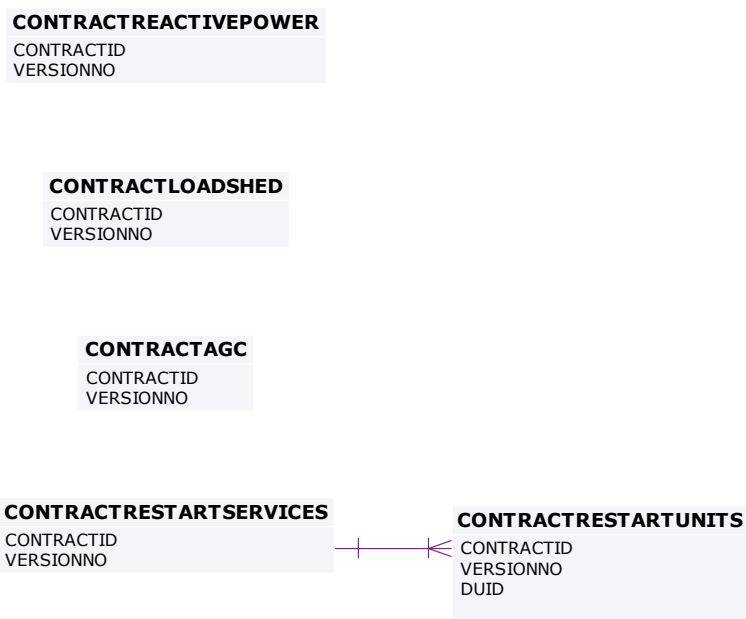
CONTRACTREACTIVEPOWER
CONTRACTID
VERSIONNO

CONTRACTLOADSHED
CONTRACTID
VERSIONNO

CONTRACTAGC
CONTRACTID
VERSIONNO

CONTRACTRESTARTSERVICES
CONTRACTID
VERSIONNO

CONTRACTRESTARTUNITS
CONTRACTID
VERSIONNO
DUID